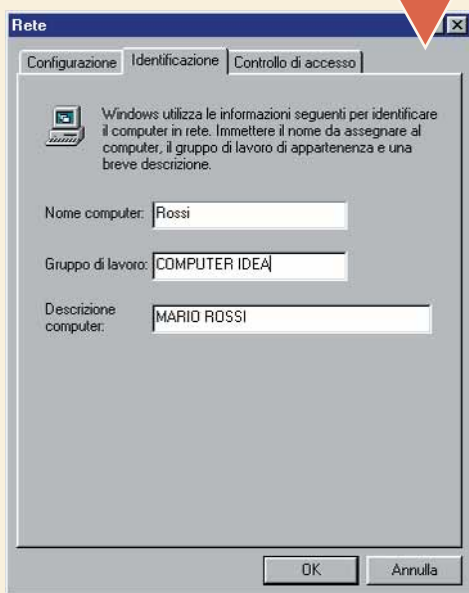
Rete
Configurazione | Identificazione | Controllo di accesso

Windows utilizza le informazioni seguenti per identificare il computer in rete. Immettere il nome da assegnare al computer, il gruppo di lavoro di appartenenza e una breve descrizione.

Nome computer: Rossi

Gruppo di lavoro: COMPUTER IDEA

Descrizione computer: MARIO ROSSI

OK
Annulla